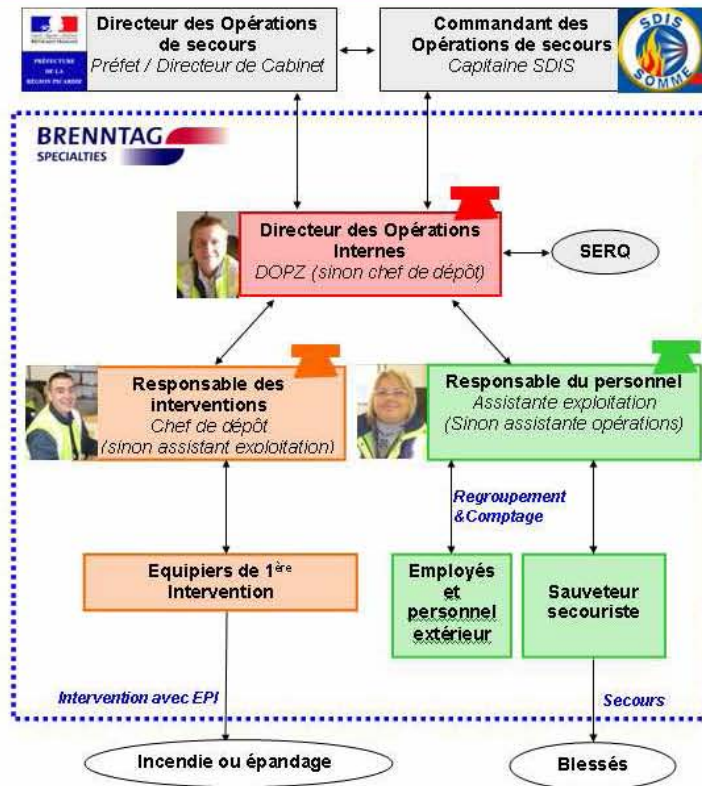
PRÉFECTURE DE LA RÉGION PICARDIE

Directeur des Opérations de secours
Préfet / Directeur de Cabinet

Commandant des Opérations de secours
Capitaine SDIS

SDIS SOMME

BRENNTAG SPECIALTIES

Directeur des Opérations Internes
DOPZ (sinon chef de dépôt)

SERQ

Responsable des interventions
Chef de dépôt
(sinon assistant exploitation)

Responsable du personnel
Assistante exploitation
(Sinon assistante opérations)

Regroupement &Comptage

Equipiers de 1$^{ère}$ Intervention

Employés et personnel extérieur

Sauveteur secouriste

Intervention avec EPI

Secours

Incendie ou épandage

Blessés